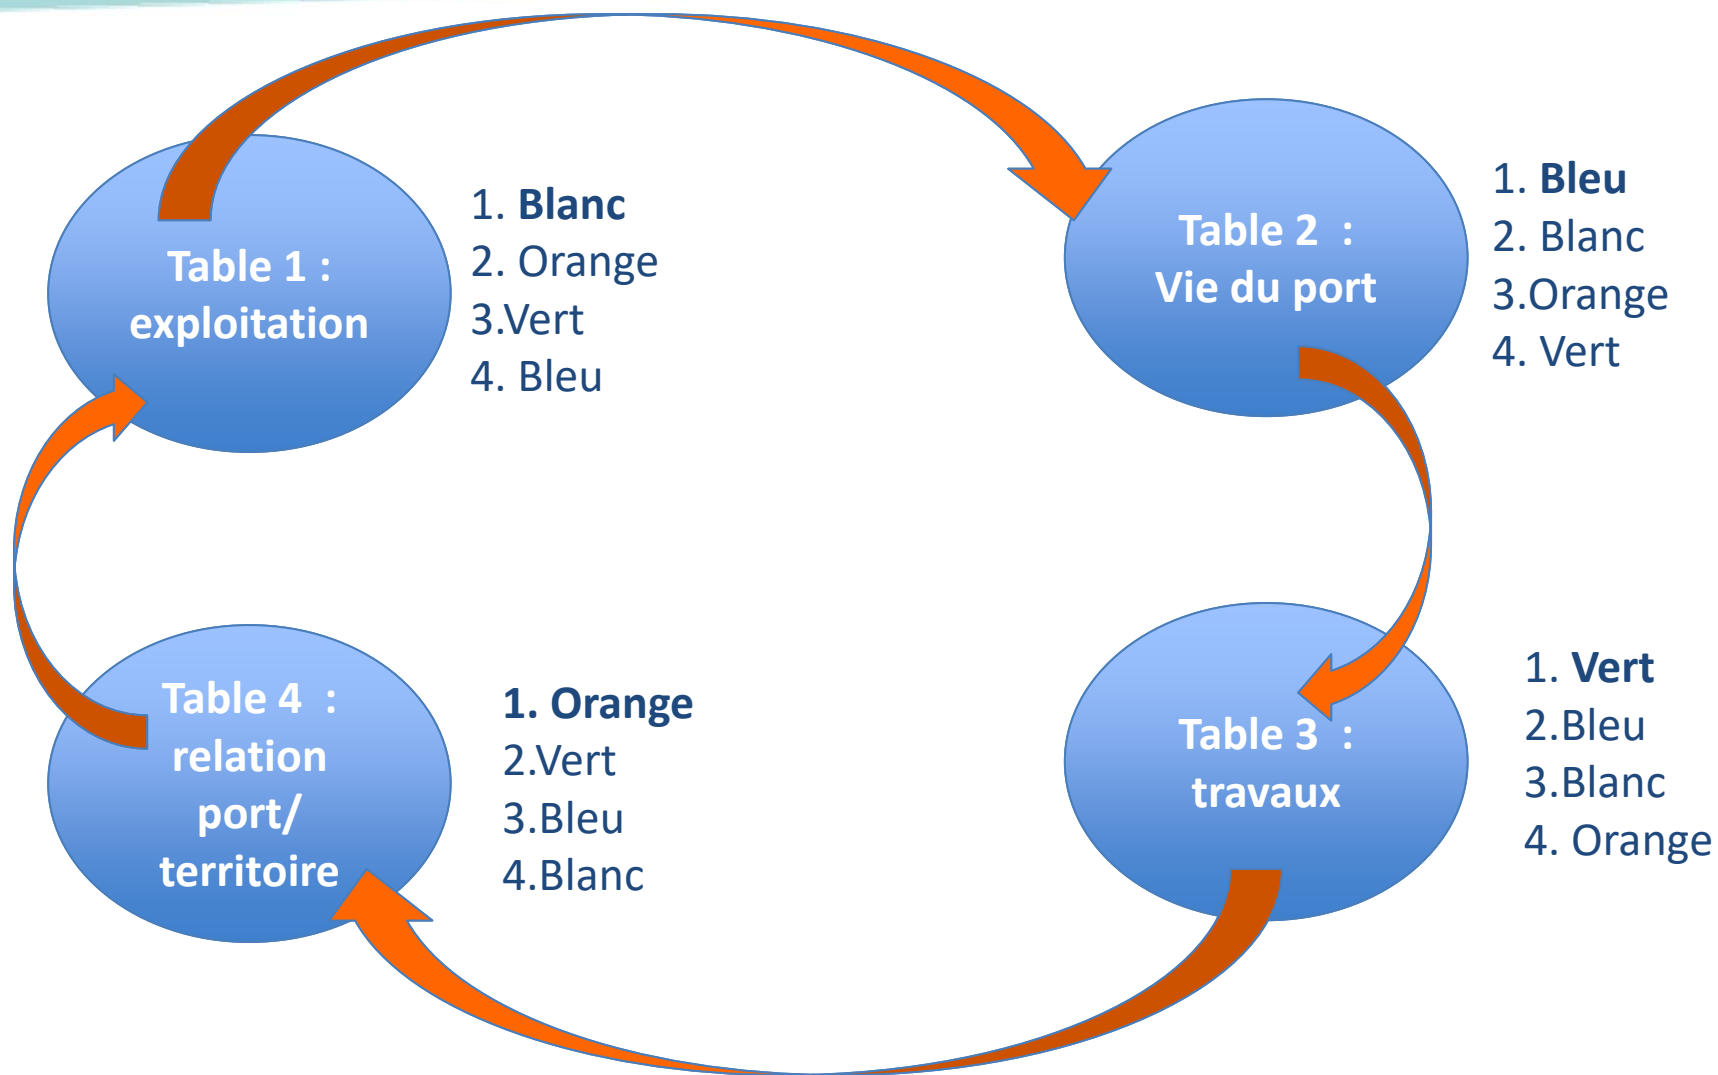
Table 1 : exploitation

1. Blanc
2. Orange
3.Vert
4. Bleu

Table 2 : Vie du port

1. Bleu
2. Blanc
3.Orange
4. Vert

Table 4 : relation port/ territoire

1. Orange
2.Vert
3.Bleu
4.Blanc

Table 3 : travaux

1. Vert
2.Bleu
3.Blanc
4. Orange